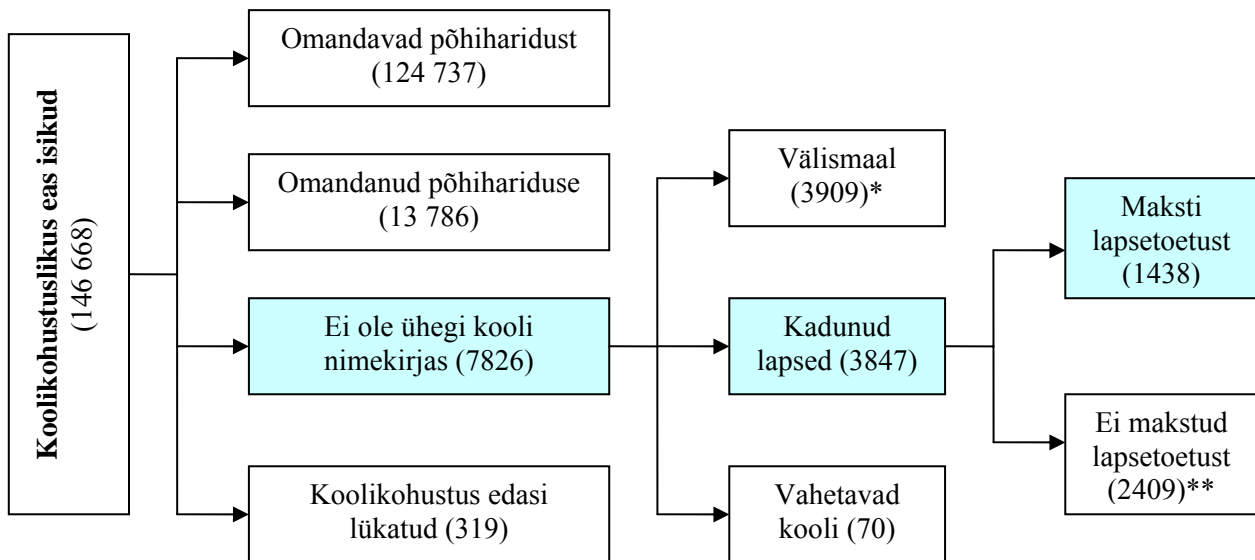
**Koolikohustuslikus eas isikud** (146 668)

Omandavad põhiharidust (124 737)

Omandanud põhihariduse (13 786)

Ei ole ühegi kooli nimekirjas (7826)

Koolikohustus edasi lükatud (319)

Välismaal (3909)*

Kadunud lapsed (3847)

Vahetavad kooli (70)

Maksti lapsetoetust (1438)

Ei makstud lapsetoetust (2409)**